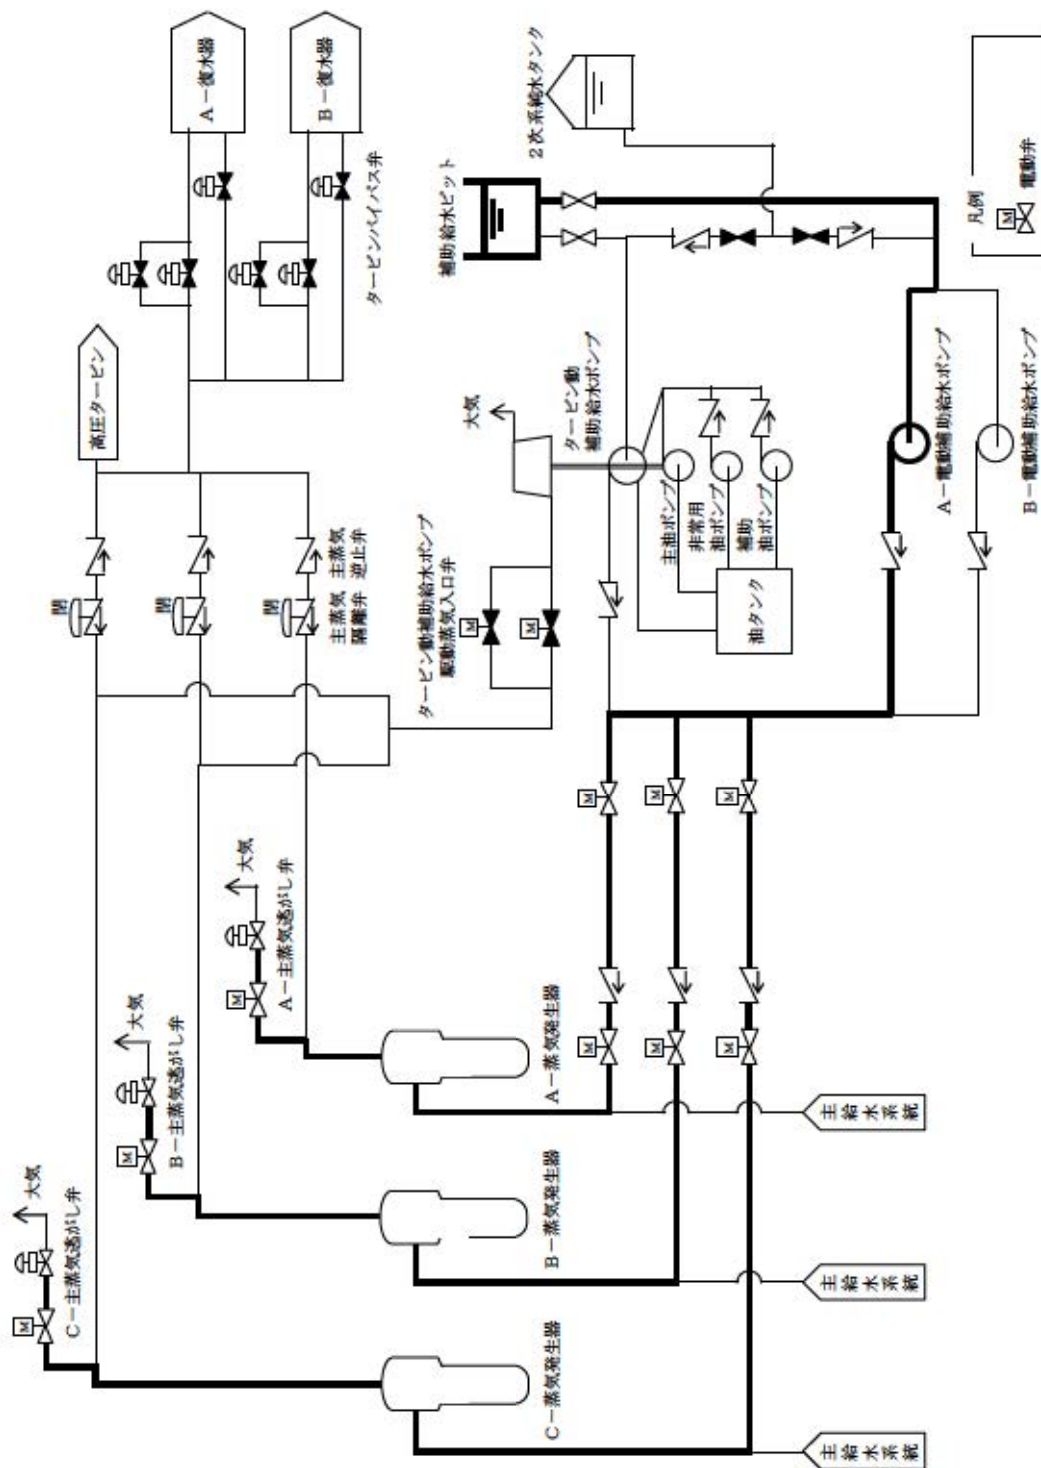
A－復水器

B－復水器

2次系給水タンク

タービンバイパス弁

補助給水ピット

凡例

M

電動弁

高圧タービン

大気

タービン動補助給水ポンプ

A－電動補助給水ポンプ

B－電動補助給水ポンプ

主油ポンプ

非常用油ポンプ

補助油ポンプ

油タンク

閉

閉

閉

主蒸気隔離弁

主蒸気逆止弁

M

M

タービン動補助給水ポンプ駆動蒸気入口弁

M

M

M

大気

A－主蒸気逃がし弁

M

大気

B－主蒸気逃がし弁

M

M

M

M

A－蒸気発生器

大気

C－主蒸気逃がし弁

M

B－蒸気発生器

C－蒸気発生器

主給水系統

主給水系統

主給水系統